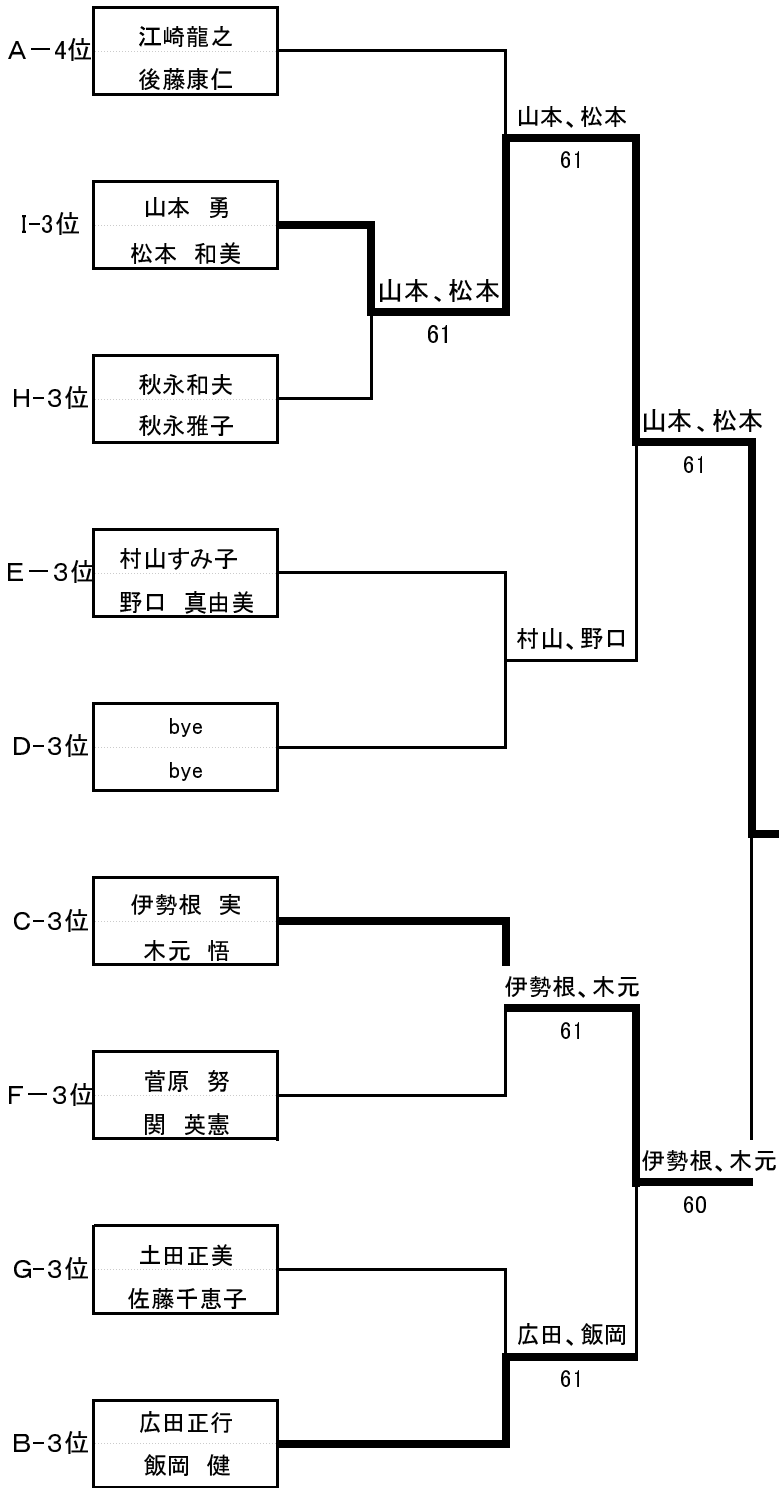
A－4位
江崎龍之
後藤康仁

山本、松本
61

I-3位
山本　勇
松本　和美

山本、松本
61

H-3位
秋永和夫
秋永雅子

山本、松本
61

E－3位
村山すみ子
野口　真由美

村山、野口

D-3位
bye
bye

C-3位
伊勢根　実
木元　悟

伊勢根、木元
61

F－3位
菅原　努
関　英憲

伊勢根、木元
60

G-3位
土田正美
佐藤千恵子

広田、飯岡
61

B-3位
広田正行
飯岡　健